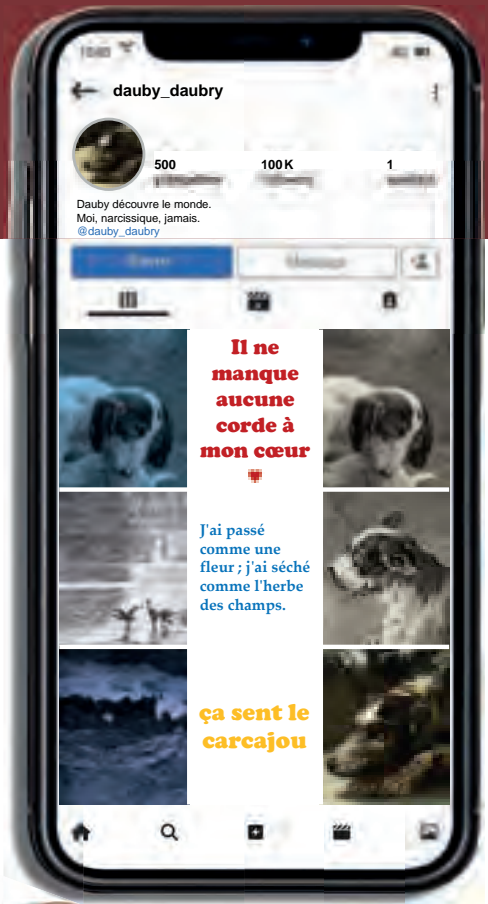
dauby_daubry

500

100K

1

Dauby découvre le monde.
Moi, narcissique, jamais.
@dauby_daubry

Il ne manque aucune corde à mon cœur

J'ai passé comme une fleur ; j'ai séché comme l'herbe des champs.

ça sent le carcajou